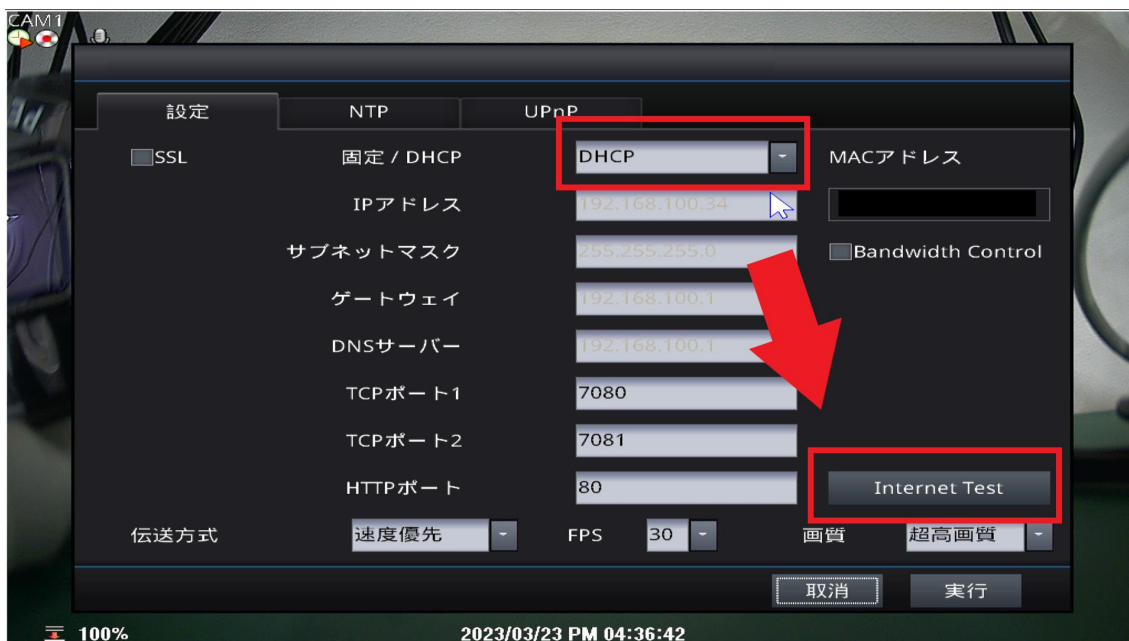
CAM1

設定 NTP UPnP

SSL 固定 / DHCP DHCP MACアドレス

IPアドレス 192.168.100.34

サブネットマスク 255.255.255.0 Bandwidth Control

ゲートウェイ 192.168.100.1

DNSサーバー 192.168.100.1

TCPポート1 7080

TCPポート2 7081

HTTPポート 80 Internet Test

伝送方式 速度優先 FPS 30 画質 超高画質

取消 実行

100%

2023/03/23 PM 04:36:42